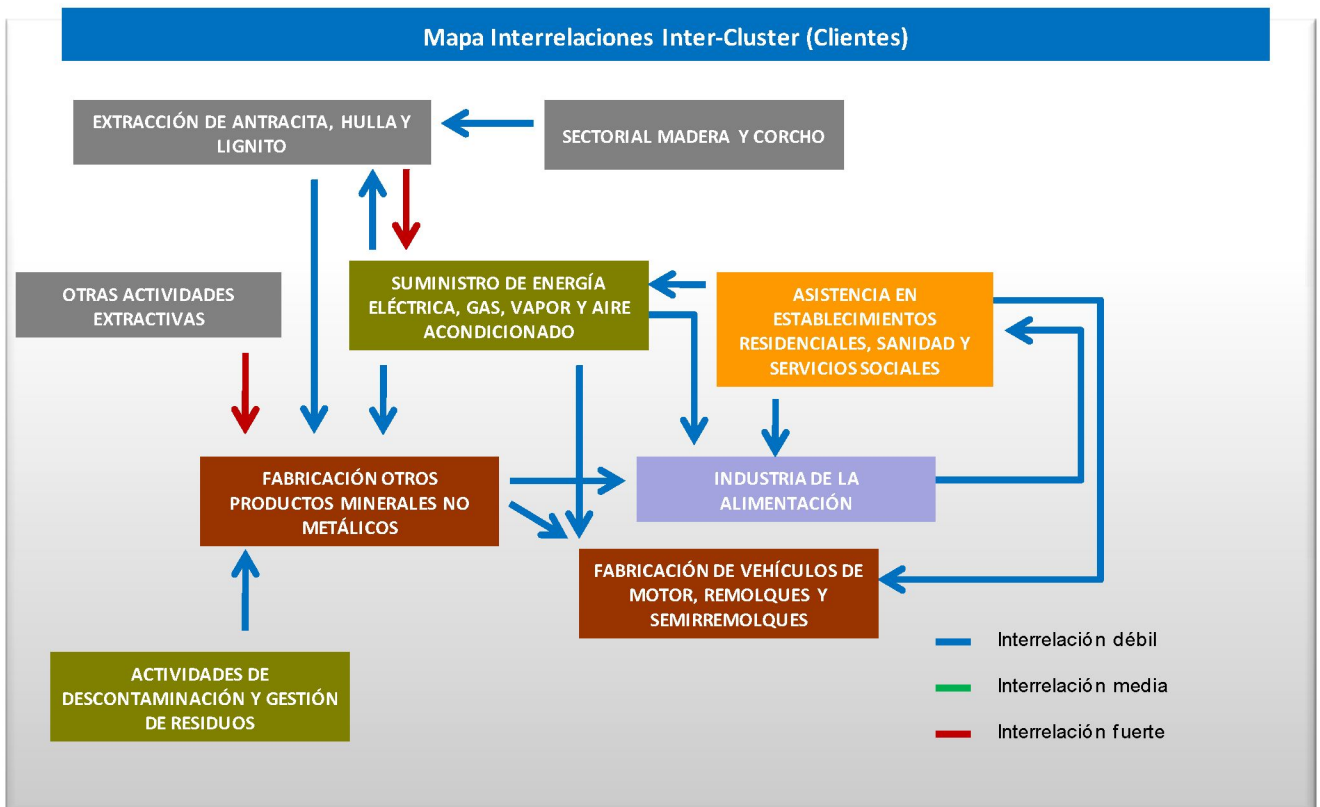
Mapa Interrelaciones Inter-Cluster (Clientes)

EXTRACCIÓN DE ANTRACITA, HULLA Y LIGNITO

SECTORIAL MADERA Y CORCHO

OTRAS ACTIVIDADES EXTRACTIVAS

SUMINISTRO DE ENERGÍA ELÉCTRICA, GAS, VAPOR Y AIRE ACONDICIONADO

ASISTENCIA EN ESTABLECIMIENTOS RESIDENCIALES, SANIDAD Y SERVICIOS SOCIALES

FABRICACIÓN OTROS PRODUCTOS MINERALES NO METÁLICOS

INDUSTRIA DE LA ALIMENTACIÓN

FABRICACIÓN DE VEHÍCULOS DE MOTOR, REMOLQUES Y SEMIRREMOLQUES

ACTIVIDADES DE DESCONTAMINACIÓN Y GESTIÓN DE RESIDUOS

Interrelación débil

Interrelación media

Interrelación fuerte